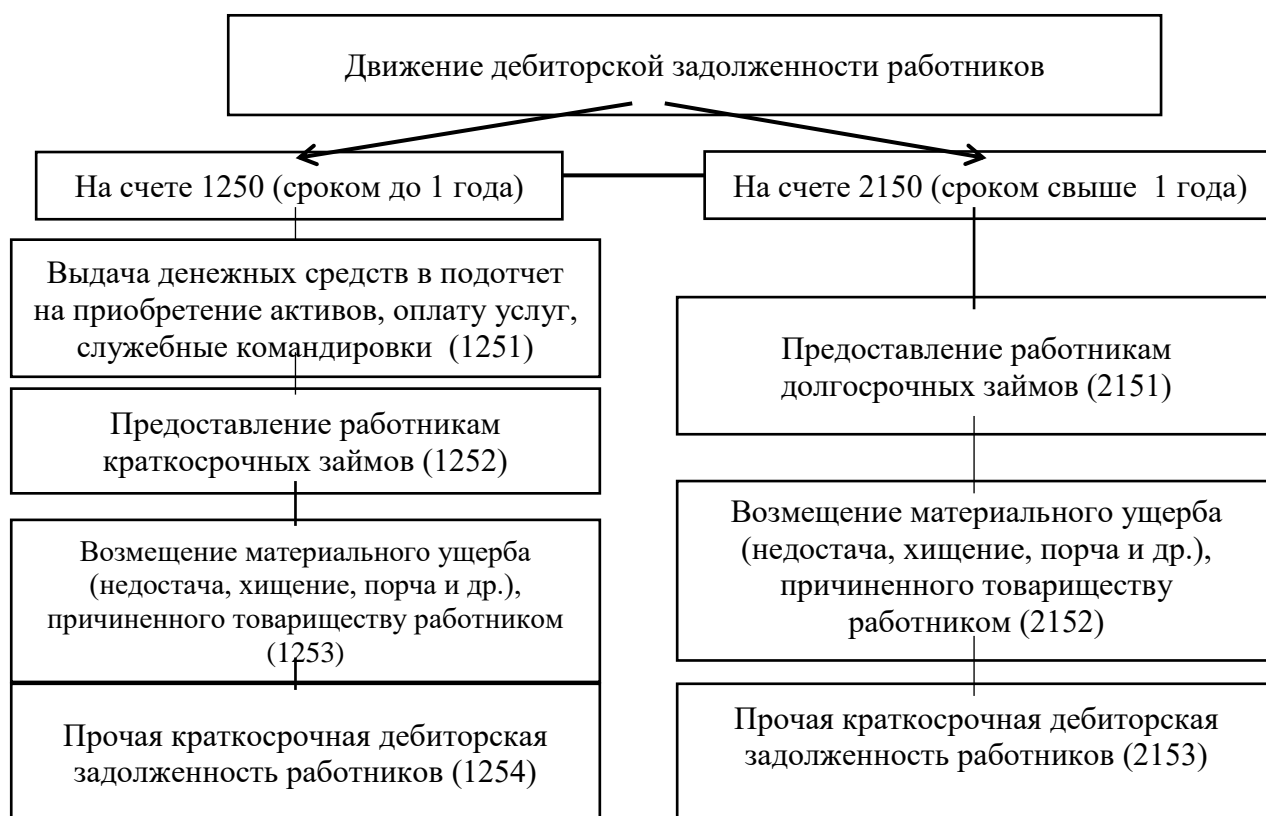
Движение дебиторской задолженности работников

На счете 1250 (сроком до 1 года)

Выдача денежных средств в подотчет на приобретение активов, оплату услуг, служебные командировки (1251)

Предоставление работникам краткосрочных займов (1252)

Возмещение материального ущерба (недостача, хищение, порча и др.), причиненного товариществу работником (1253)

Прочая краткосрочная дебиторская задолженность работников (1254)

На счете 2150 (сроком свыше 1 года)

Предоставление работникам долгосрочных займов (2151)

Возмещение материального ущерба (недостача, хищение, порча и др.), причиненного товариществу работником (2152)

Прочая краткосрочная дебиторская задолженность работников (2153)